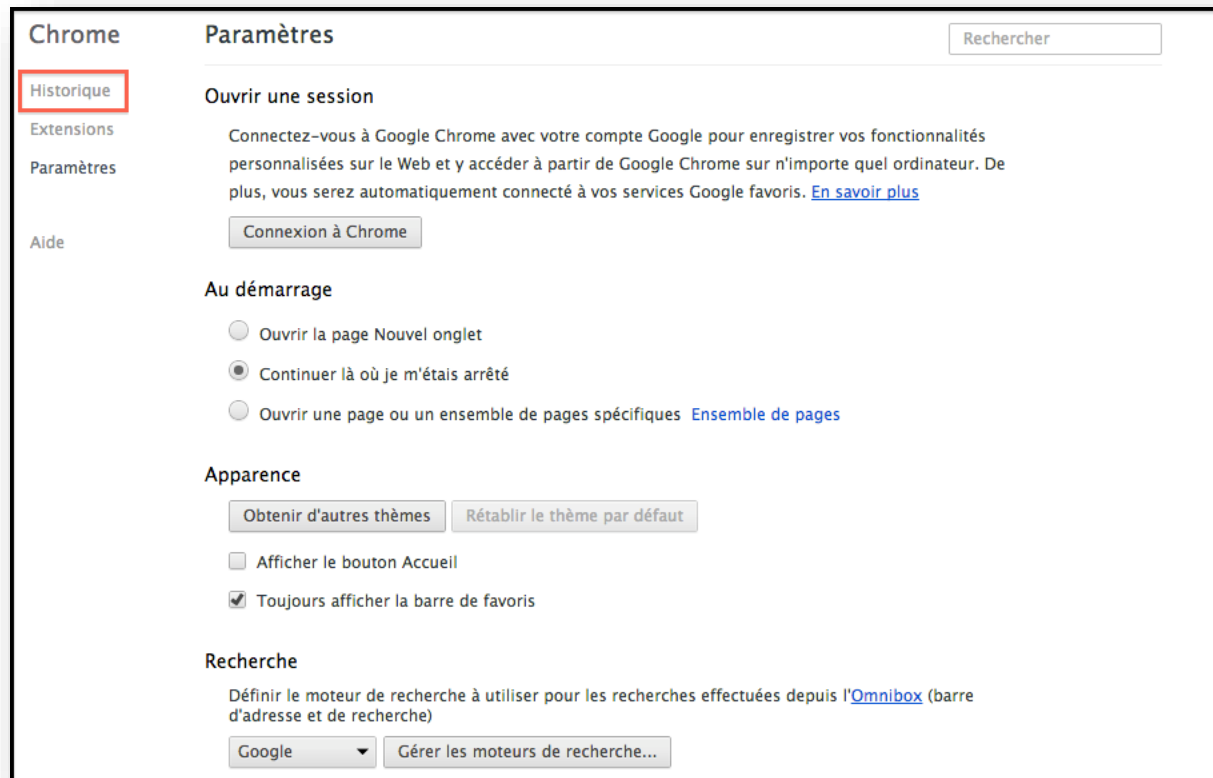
Chrome

Historique

Extensions

Paramètres

Aide

Paramètres

Rechercher

Ouvrir une session

Connectez-vous à Google Chrome avec votre compte Google pour enregistrer vos fonctionnalités personnalisées sur le Web et y accéder à partir de Google Chrome sur n'importe quel ordinateur. De plus, vous serez automatiquement connecté à vos services Google favoris. En savoir plus

Connexion à Chrome

Au démarrage

Ouvrir la page Nouvel onglet

Continuer là où je m'étais arrêté

Ouvrir une page ou un ensemble de pages spécifiques Ensemble de pages

Apparence

Obtenir d'autres thèmes

Rétablir le thème par défaut

Afficher le bouton Accueil

Toujours afficher la barre de favoris

Recherche

Définir le moteur de recherche à utiliser pour les recherches effectuées depuis l'Omnibox (barre d'adresse et de recherche)

Google

Gérer les moteurs de recherche...